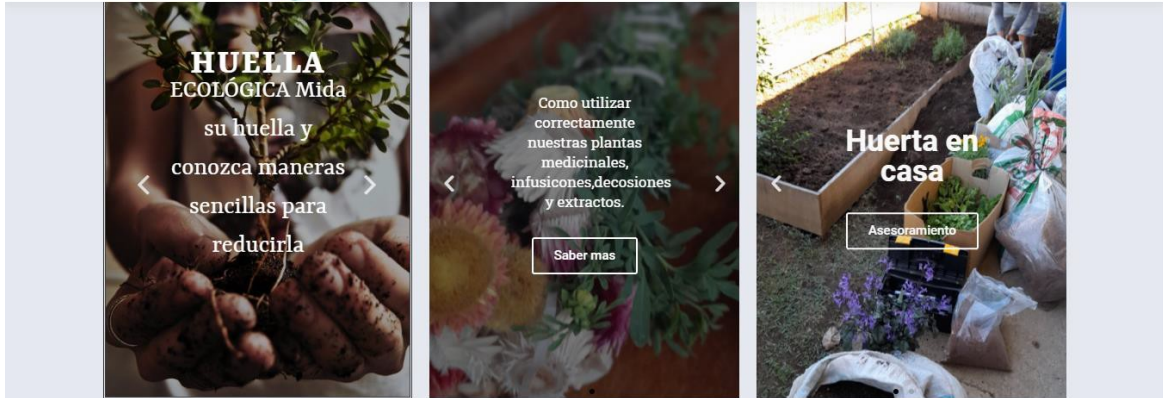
HUELLA ECOLÓGICA Mida su huella y conozca maneras sencillas para reducirla

Como utilizar correctamente nuestras plantas medicinales, infusicones,decosiones y extractos.

Saber mas

Huerta en casa

Asesoramiento